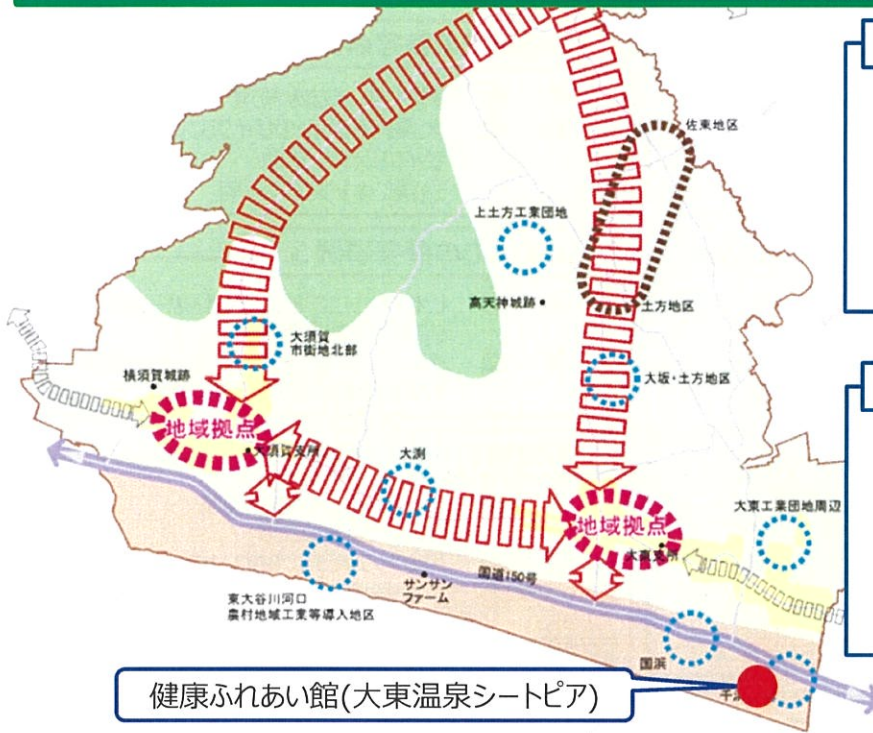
佐東地区

上土方工業団地

高天神城跡

土方地区

大須賀市街地北部

横須賀城跡

大坂・土方地区

地域拠点

大須賀支所

大渕

大東工業団地周辺

地域拠点

大東支所

東大谷川河口農村地域工業等導入地区

サンサンファーム

国道150号

国浜

健康ふれあい館(大東温泉シートピア)

千浜